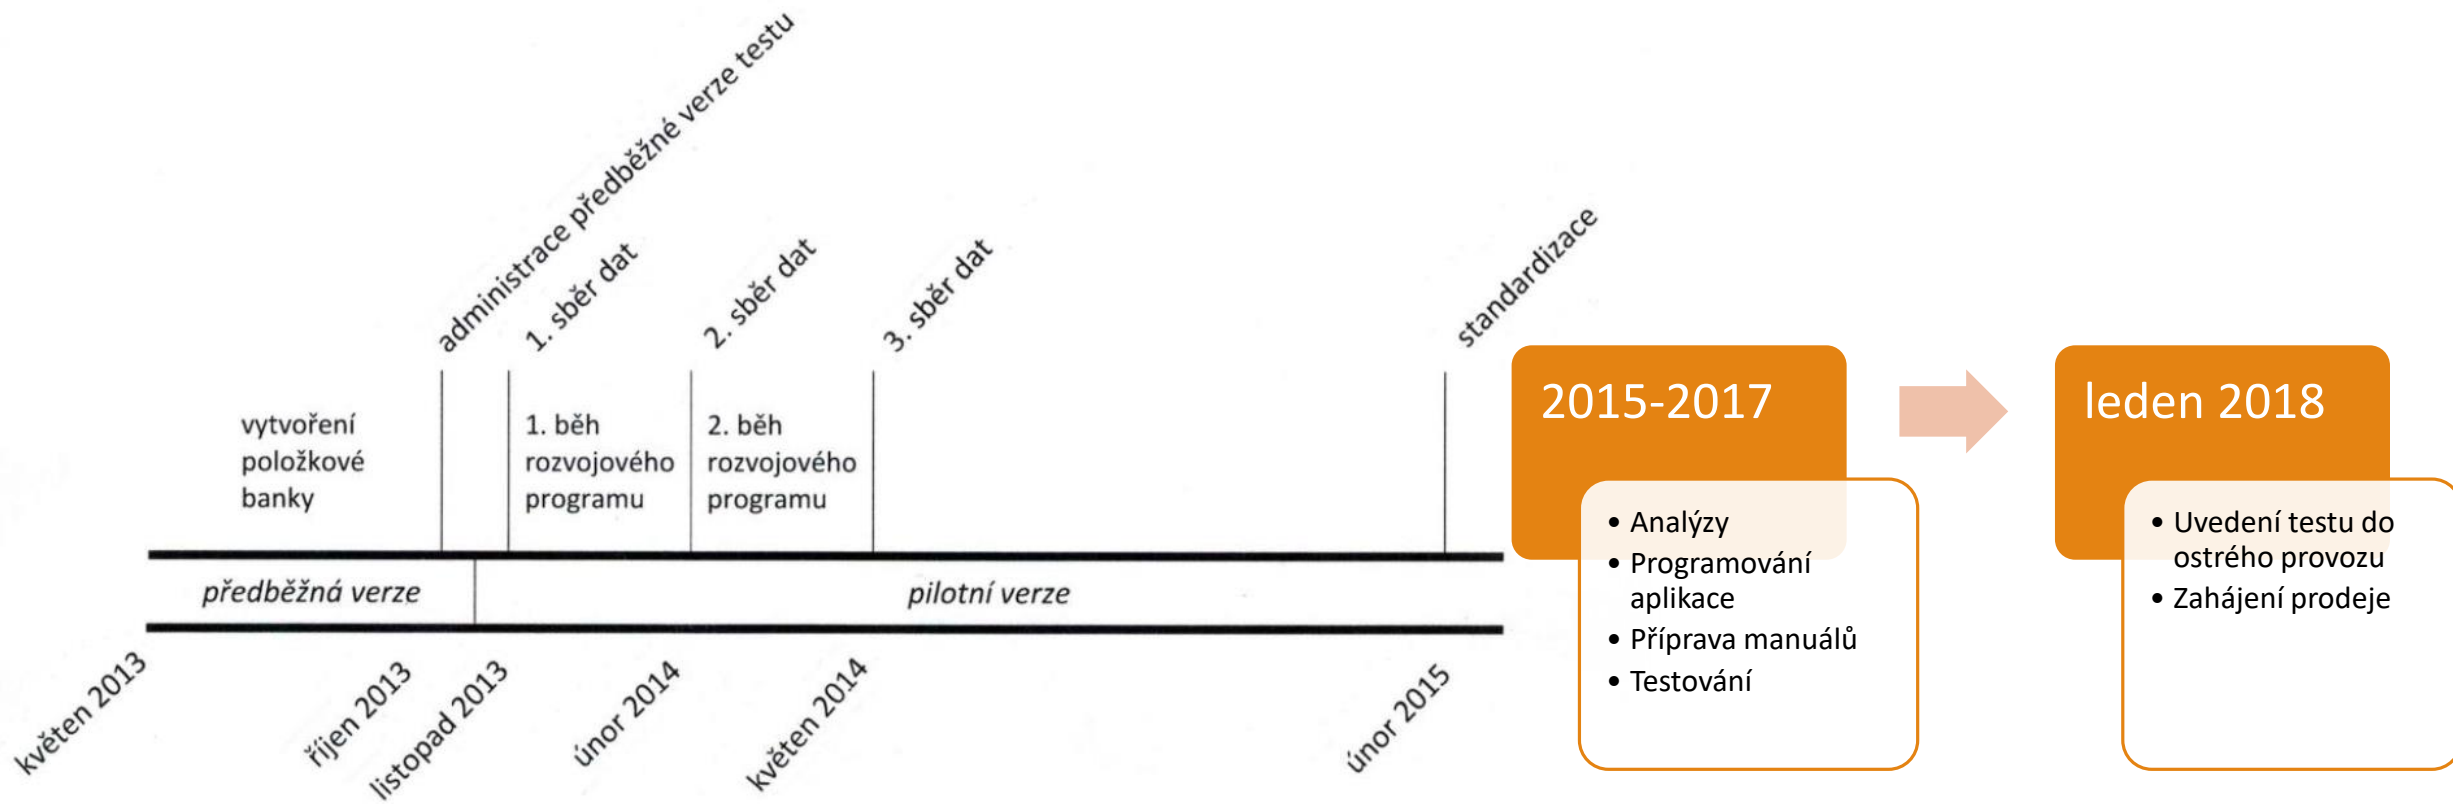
administrace předběžné verze testu
1. sběr dat
2. sběr dat
3. sběr dat
standardizace

vytvoření položkové banky

1. běh rozvojového programu

2. běh rozvojového programu

předběžná verze
pilotní verze

květen 2013
říjen 2013
listopad 2013
únor 2014
květen 2014
únor 2015

2015-2017
• Analýzy
• Programování aplikace
• Příprava manuálů
• Testování

leden 2018
• Uvedení testu do ostrého provozu
• Zahájení prodeje